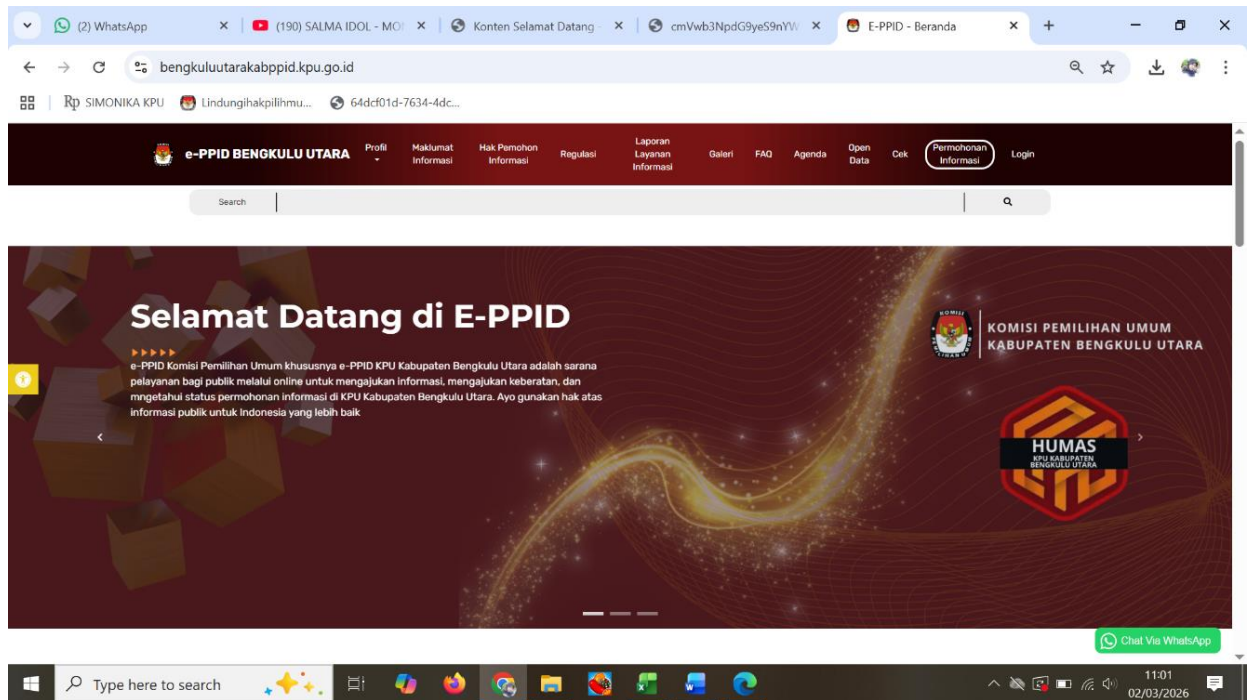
(2) WhatsApp
(190) SALMA IDOL - MO
Konten Selamat Datang
cmVwb3NpdG9yeS9nYW
E-PPID - Beranda

bengkuluutarakabppid.kpu.go.id

SIMONIKA KPU
Lindungihakpilihmu...
64dcf01d-7634-4dc...

e-PPID BENGKULU UTARA
Profil
Maklumat Informasi
Hak Pemohon Informasi
Regulasi
Laporan Layanan Informasi
Galeri
FAQ
Agenda
Open Data
Cek
Permohonan Informasi
Login

Search

Selamat Datang di E-PPID

e-PPID Komisi Pemilihan Umum khususnya e-PPID KPU Kabupaten Bengkulu Utara adalah sarana pelayanan bagi publik melalui online untuk mengajukan informasi, mengajukan keberatan, dan mngetahui status permohonan informasi di KPU Kabupaten Bengkulu Utara. Ayo gunakan hak atas informasi publik untuk Indonesia yang lebih baik

KOMISI PEMILIHAN UMUM
KABUPATEN BENGKULU UTARA

HUMAS
KPU KABUPATEN BENGKULU UTARA

Chat Via WhatsApp

Type here to search

11:01
02/03/2026